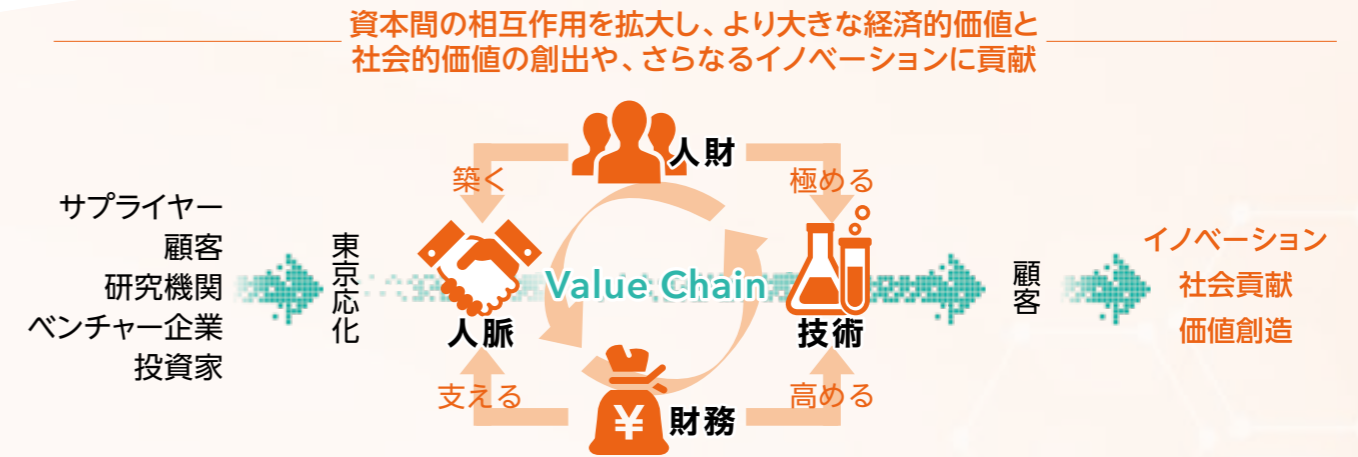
資本間の相互作用を拡大し、より大きな経済的価値と
社会的価値の創出や、さらなるイノベーションに貢献

サプライヤー
顧客
研究機関
ベンチャー企業
投資家

東京応化

人財

築く

極める

人脈

Value Chain

技術

支える

高める

¥

財務

顧客

イノベーション
社会貢献
価値創造